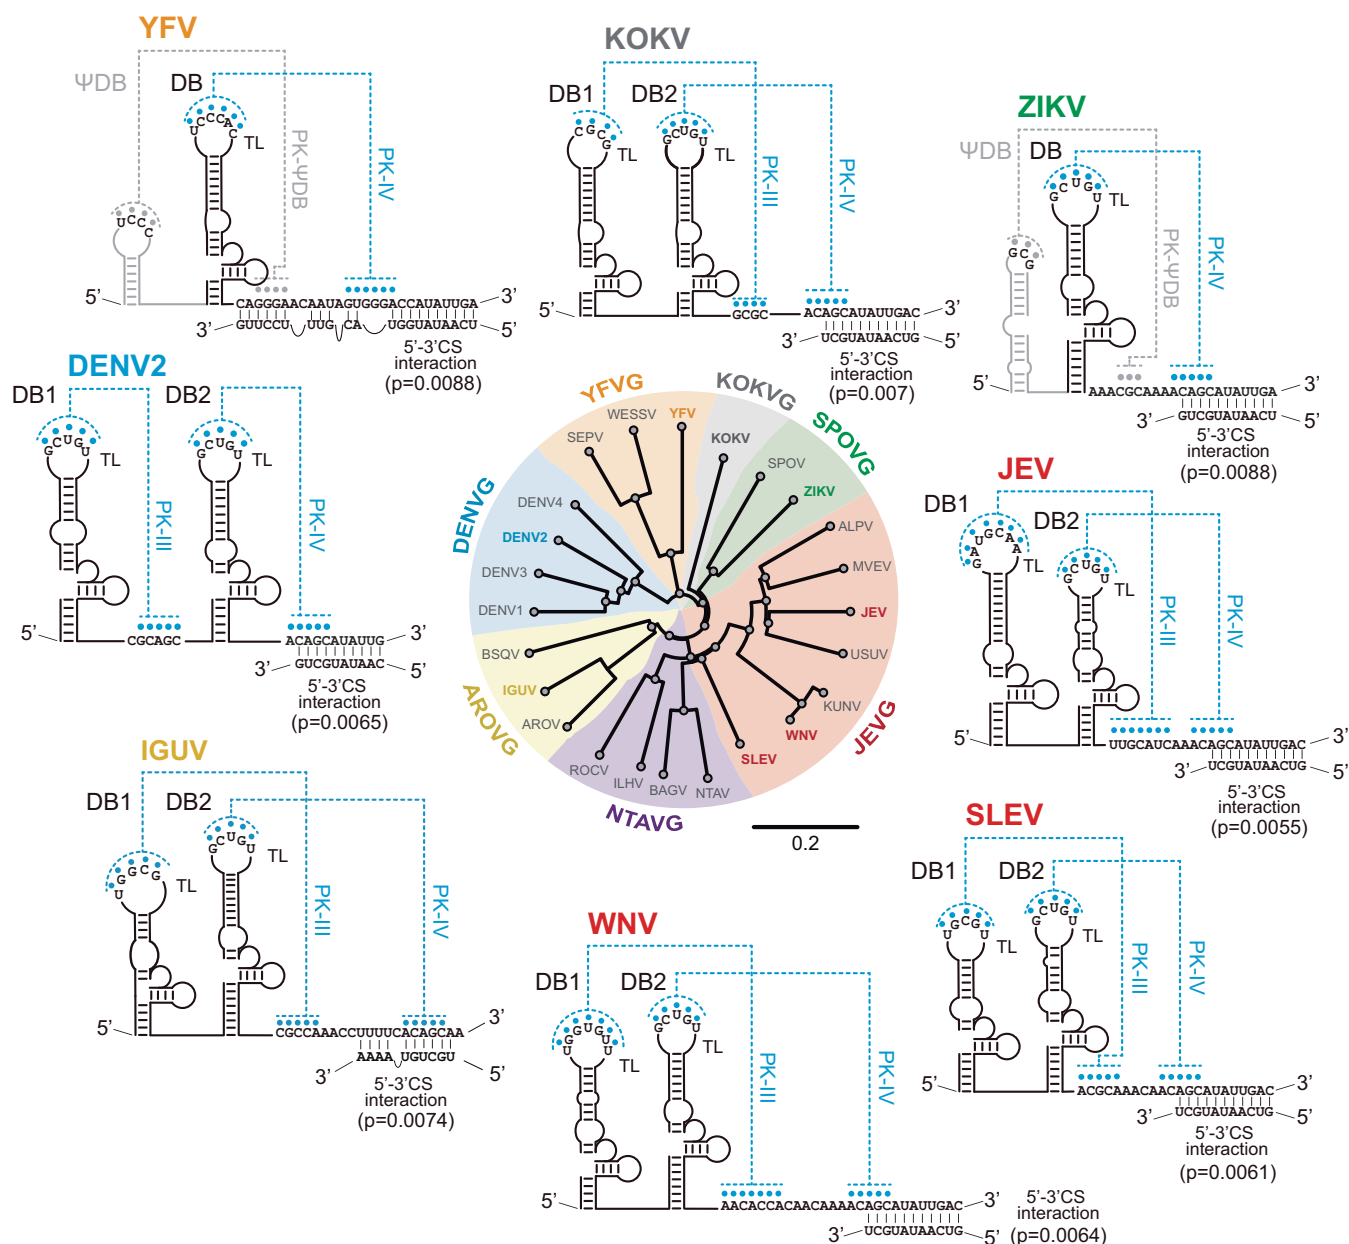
YFV

ΨDB DB

UCCC UCCCAC TL

PK-ΨDB PK-IV

5' CAGGGAACAAUAGUGGGACCAUAUUGA 3'
3' GUUCCU UUG CA UGGUAUAACU 5'
5'-3'CS interaction (p=0.0088)

KOKV

DB1 DB2

CGG TL CUG GU TL

PK-III PK-IV

5' GCGC ACAGCAUAUUGAC 3'
3' UCGUAUAACUG 5'
5'-3'CS interaction (p=0.007)

ZIKV

ΨDB DB

GCG GCUGU TL

PK-ΨDB PK-IV

5' AAACGCAAAACAGCAUAUUGA 3'
3' GUCGUAUAACU 5'
5'-3'CS interaction (p=0.0088)

DENV2

DB1 DB2

GCUGU TL GCUGU TL

PK-III PK-IV

5' CGCAGC ACAGCAUAUUG 3'
3' GUCGUAUAAC 5'
5'-3'CS interaction (p=0.0065)

YFVG KOKVG SPOVG DENVG AROVG NTAVG JEVG

WESSV YFV KOKV SEPV SPOV ZIKV DENV4 DENV2 ALPV DENV3 MVEV DENV1 JEV USUV BSQV IGUV KUNV AROV WNV SLEV ROCV ILHV BAGV NTAV

0.2

JEV

DB1 DB2

UGCAA AG TL GCUGU TL

PK-III PK-IV

5' UUGCAUCAAACAGCAUAUUGAC 3'
3' UCGUAUAACUG 5'
5'-3'CS interaction (p=0.0055)

IGUV

DB1 DB2

GCUGU TL UGGCG TL

PK-III PK-IV

5' CGCCAAACCUUUUCACAGCAA 3'
3' AAAA UGUCGU 5'
5'-3'CS interaction (p=0.0074)

SLEV

DB1 DB2

UGCGU TL GCUGU TL

PK-III PK-IV

5' ACGCAAACAACAGCAUAUUGAC 3'
3' UCGUAUAACUG 5'
5'-3'CS interaction (p=0.0061)

WNV

DB1 DB2

GUCUGUU TL GCUGU TL

PK-III PK-IV

5' AACACCACAACAAAACAGCAUAUUGAC 3'
3' UCGUAUAACUG 5'
5'-3'CS interaction (p=0.0064)